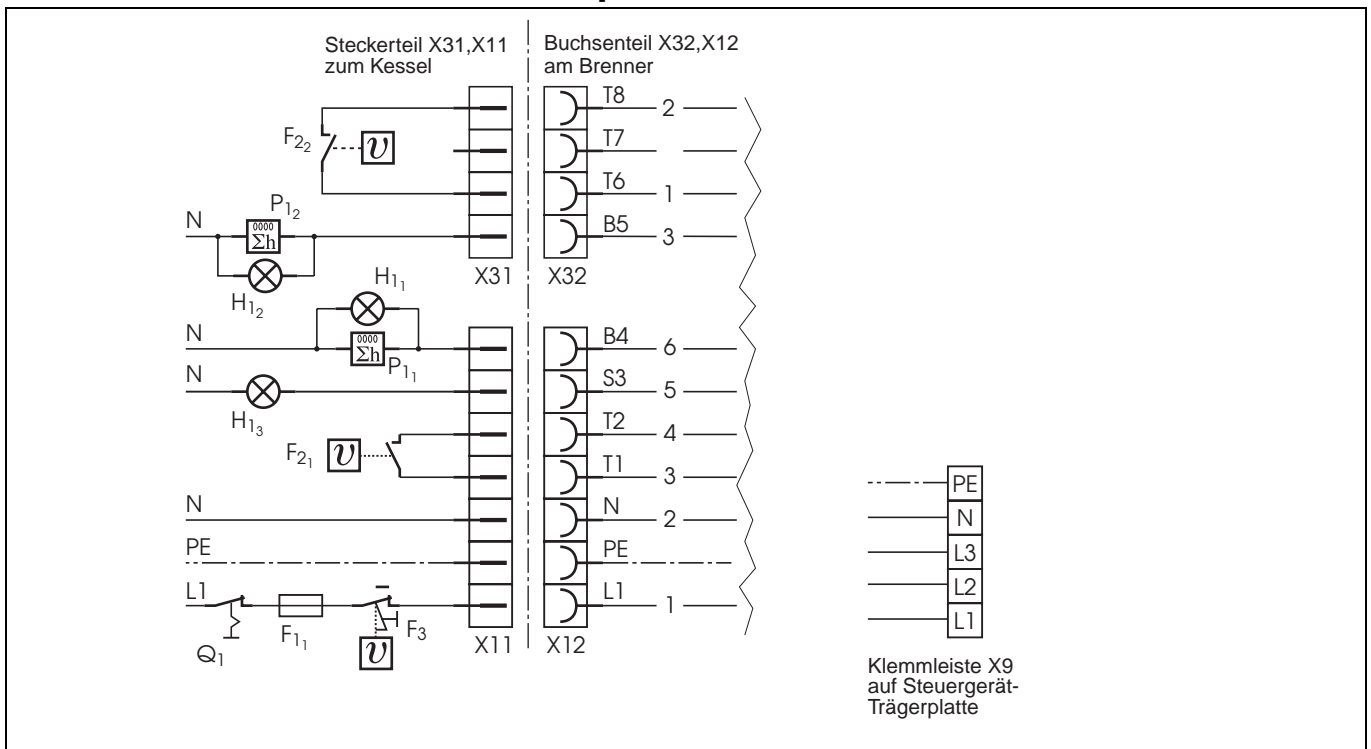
Steckerteil X31,X11
zum Kessel

Buchsenteil X32,X12
am Brenner

T8 2
$F_{2_2}$ $\vartheta$
T7
T6 1
$P_{1_2}$
N $\Sigma h$
B5 3
$H_{1_2}$
X31 X32

$H_{1_1}$
N $\Sigma h$ $P_{1_1}$
B4 6
N
S3 5
$H_{1_3}$
T2 4
$F_{2_1}$ $\vartheta$
T1 3
N
N 2
PE
PE
L1
L1 1
$Q_1$ $F_{1_1}$ $\vartheta$ $F_3$
X11 X12

PE
N
L3
L2
L1

Klemmleiste X9
auf Steuergerät-Trägerplatte